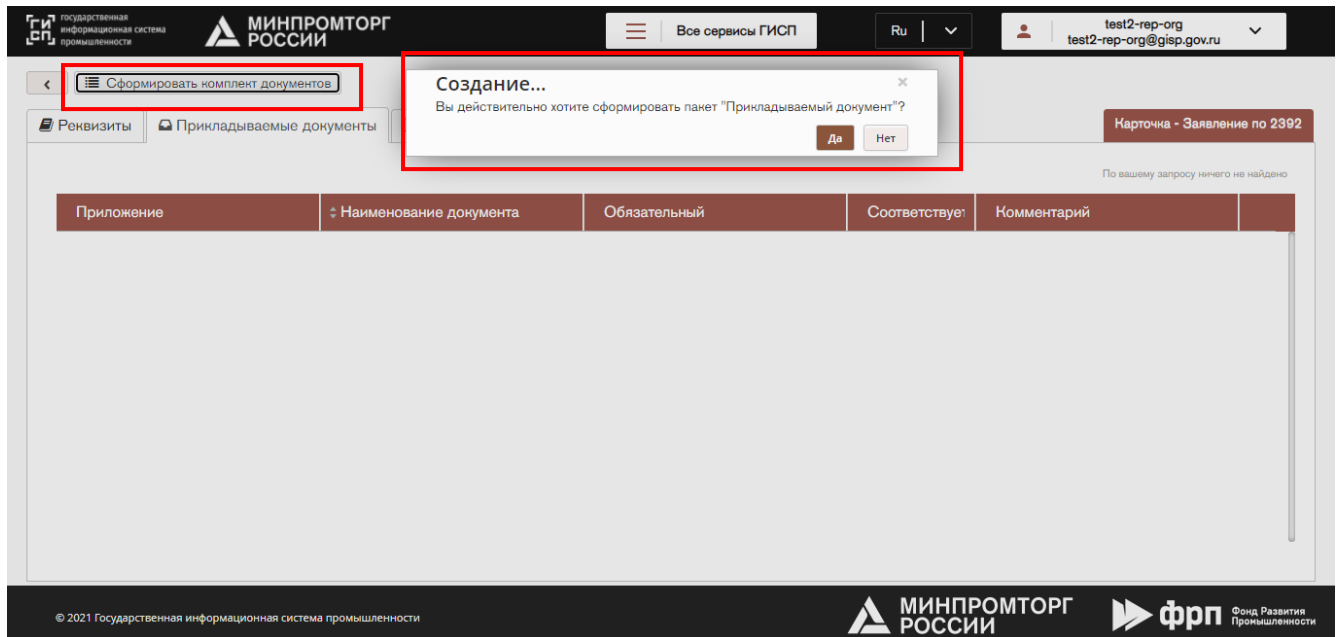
ГИСП государственная информационная система промышленности

МИНПРОМТОРГ РОССИИ

Все сервисы ГИСП

Ru

test2-rep-org
test2-rep-org@gisp.gov.ru

Сформировать комплект документов

Создание...
Вы действительно хотите сформировать пакет "Прикладываемый документ"?
Да
Нет

Реквизиты
Прикладываемые документы

Карточка - Заявление по 2392

По вашему запросу ничего не найдено

| Приложение | Наименование документа | Обязательный | Соответствует | Комментарий | |
|---|---|---|---|---|---|

© 2021 Государственная информационная система промышленности

МИНПРОМТОРГ РОССИИ

ФРП Фонд Развития Промышленности